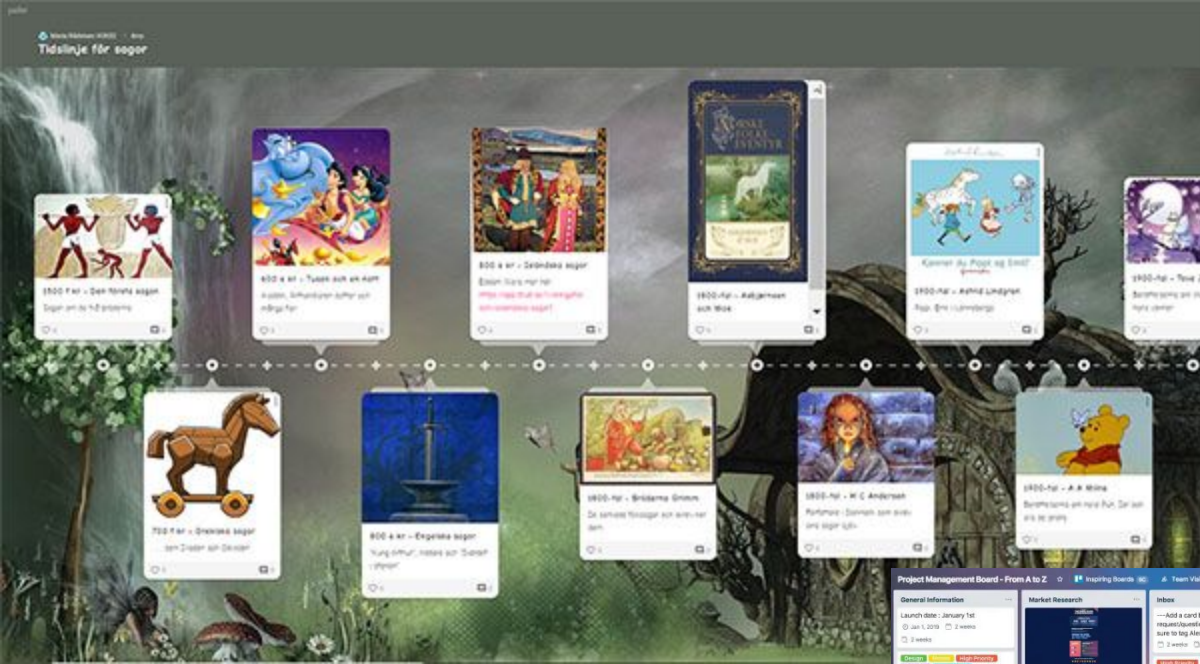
padlet

Maria Ridderen HOKKS • 4mo

Tidslinje för sagor

1500 f kr – Den första sagan

Sagor om du fri gripbara

600 e kr – Tusen och en natt

Aladdin, Alfhandriahr doffer och många fler

800 e kr – Isländska sagor

Edda m Sagor mer här:

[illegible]

1800-tal – Asbjørnsen och Moe

NORSKE FOLKE EVENTYR

1900-tal – Astrid Lindgren

Kjenner du Pippi og Emil?

Pippi, Emil i Lönneberga

1900-tal – Tove J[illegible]

700 f kr – Grekiska sagor

...som Draken om Odisden

800 e kr – Engelska sagor

"Kung Arthur", medans och "Svärdet i stenen"

1800-tal – Bröderna Grimm

De samlade folksagor och skrev ner dem

1800-tal – H C Andersen

Portfolio i Danmark som skrev sina sagor själv

1900-tal – A A Milne

Berättelserna om Nalle Puh. Det som ska gilla

Project Management Board - From A to Z

Inspiring Boards

Team Visi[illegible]

General Information

Launch date : January 1st

Jan 1, 2019

2 weeks

2 weeks

Design

Finance

High Priority

Market Research

Inbox

---Add a card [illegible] requestQuesti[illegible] sure to tag Ale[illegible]

2 weeks